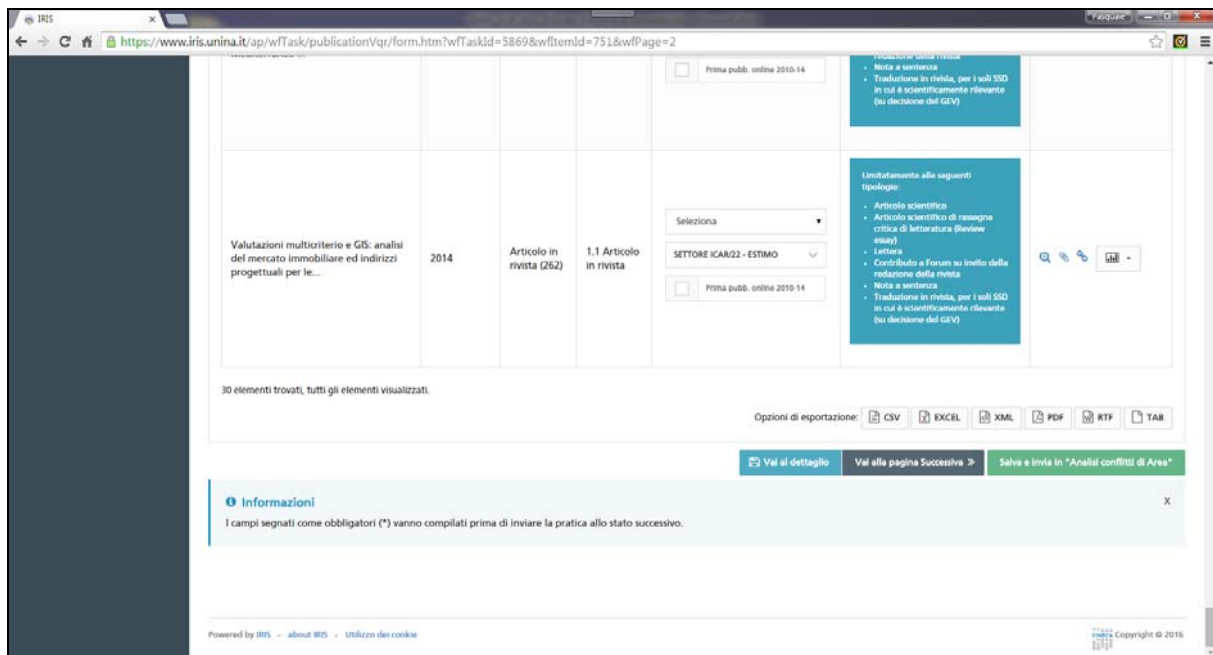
IRIS
Pasquale

https://www.iris.unina.it/ap/wfTask/publicationVqr/form.htm?wfTaskId=5869&wfItemId=751&wfPage=2

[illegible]

Prima pubb. online 2010-14

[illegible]
• Nota a sentenza
• Traduzione in rivista, per i soli SSD in cui è scientificamente rilevante (su decisione del GEV)

| Valutazioni multicriterio e GIS: analisi del mercato immobiliare ed indirizzi progettuali per le... | 2014 | Articolo in rivista (262) | 1.1 Articolo in rivista | Seleziona / SETTORE ICAR/22 - ESTIMO / Prima pubb. online 2010-14 | Limitatamente alle seguenti tipologie: • Articolo scientifico • Articolo scientifico di rassegna critica di letteratura (Review essay) • Lettera • Contributo a Forum su invito della redazione della rivista • Nota a sentenza • Traduzione in rivista, per i soli SSD in cui è scientificamente rilevante (su decisione del GEV) | |

30 elementi trovati, tutti gli elementi visualizzati.

Opzioni di esportazione: CSV EXCEL XML PDF RTF TAB

Vai al dettaglio
Vai alla pagina Successiva »
Salva e invia in "Analisi conflitti di Area"

Informazioni
x
I campi segnati come obbligatori (*) vanno compilati prima di inviare la pratica allo stato successivo.

Powered by IRIS - about IRIS - Utilizzo dei cookie

Copyright © 2016